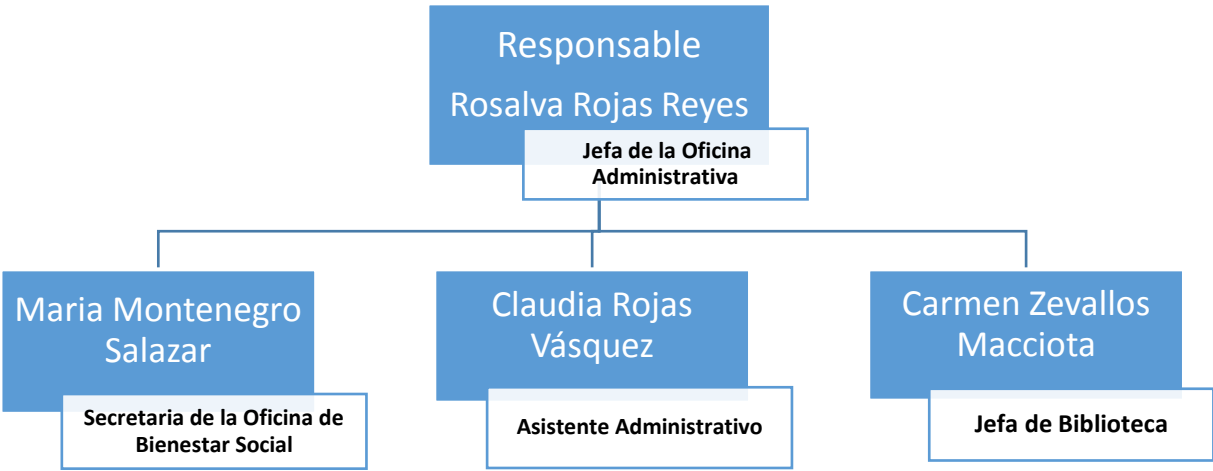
Responsable
Rosalva Rojas Reyes

Jefa de la Oficina Administrativa

Maria Montenegro Salazar

Secretaria de la Oficina de Bienestar Social

Claudia Rojas Vásquez

Asistente Administrativo

Carmen Zevallos Macciota

Jefa de Biblioteca